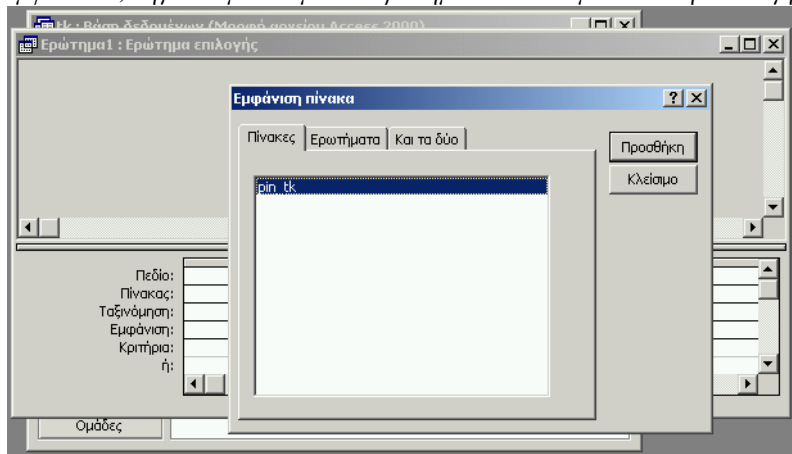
tk : Βάση δεδομένων (Μορφή αρχείου Access 2000)

Ερώτημα1 : Ερώτημα επιλογής

Εμφάνιση πίνακα

?

Πίνακες | Ερωτήματα | Και τα δύο

pin_tk

Προσθήκη

Κλείσιμο

Πεδίο:
Πίνακας:
Ταξινόμηση:
Εμφάνιση:
Κριτήρια:
ή:

Ομάδες